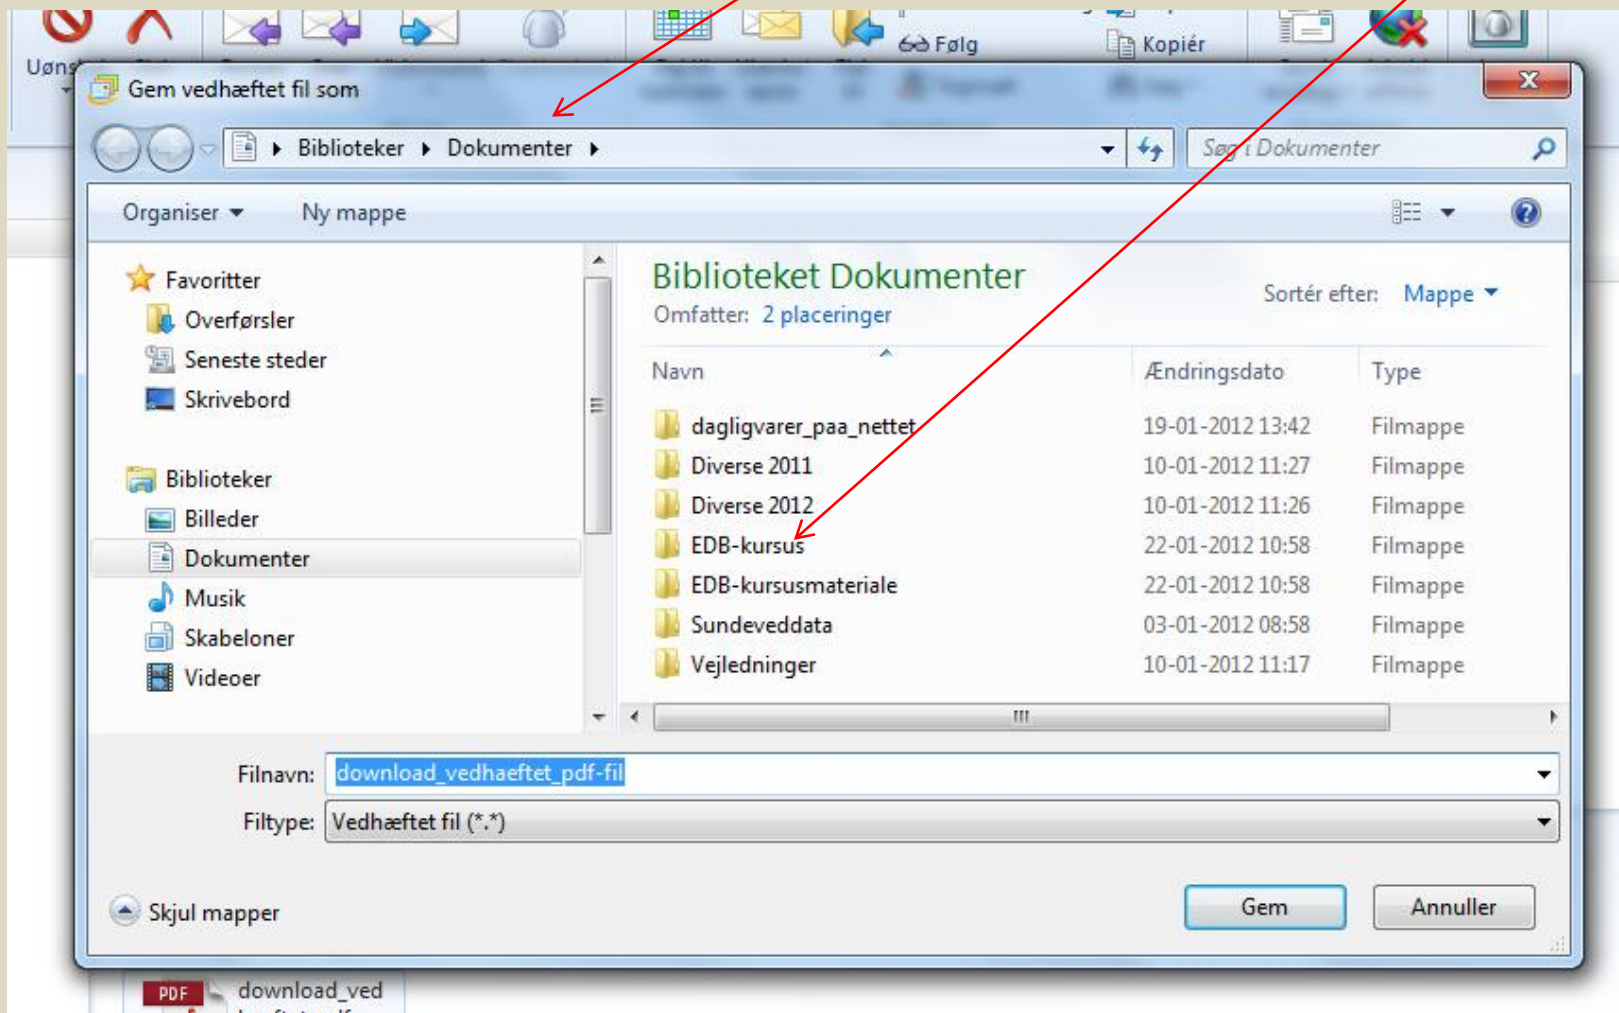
Uøns

Følg

Kopiér

Gem vedhæftet fil som

Biblioteker ▸ Dokumenter ▸

Søg i Dokumenter

Organiser ▾ Ny mappe

Favoritter
Overførsler
Seneste steder
Skrivebord

Biblioteker
Billeder
Dokumenter
Musik
Skabeloner
Videoer

Biblioteket Dokumenter
Omfatter: 2 placeringer

Sortér efter: Mappe ▾

| Navn | Ændringsdato | Type |
|---|---|---|
| dagligvarer_paa_nettet | 19-01-2012 13:42 | Filmappe |
| Diverse 2011 | 10-01-2012 11:27 | Filmappe |
| Diverse 2012 | 10-01-2012 11:26 | Filmappe |
| EDB-kursus | 22-01-2012 10:58 | Filmappe |
| EDB-kursusmateriale | 22-01-2012 10:58 | Filmappe |
| Sundeveddata | 03-01-2012 08:58 | Filmappe |
| Vejledninger | 10-01-2012 11:17 | Filmappe |

Filnavn: download_vedhaeftet_pdf-fil

Filtype: Vedhæftet fil (*.*)

Skjul mapper

Gem Annuller

PDF download_ved